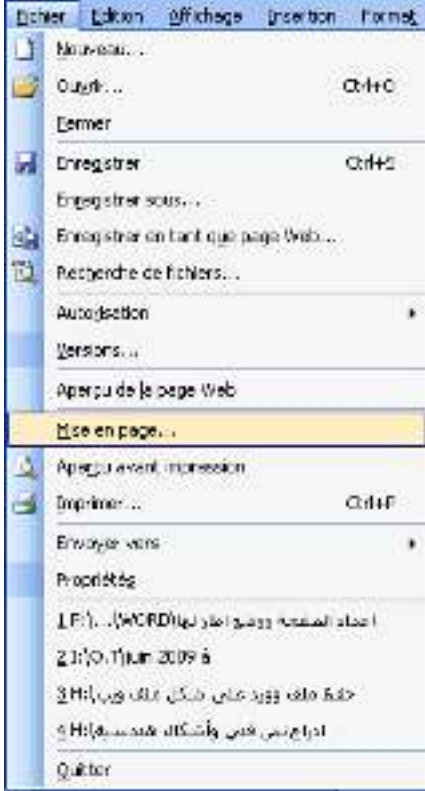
Fichier Edition Affichage Insertion Format

Nouveau...
Ouvrir... Ctrl+O
Fermer
Enregistrer Ctrl+S
Enregistrer sous...
Enregistrer en tant que page Web...
Recherche de fichiers...
Autorisation
Versions...
Aperçu de la page Web
Mise en page...
Aperçu avant impression
Imprimer... Ctrl+P
Envoyer vers
Propriétés
1 F:\...\WORD\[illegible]
2 I:\O.T\juin 2009 à
3 H:\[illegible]
4 H:\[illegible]
Quitter